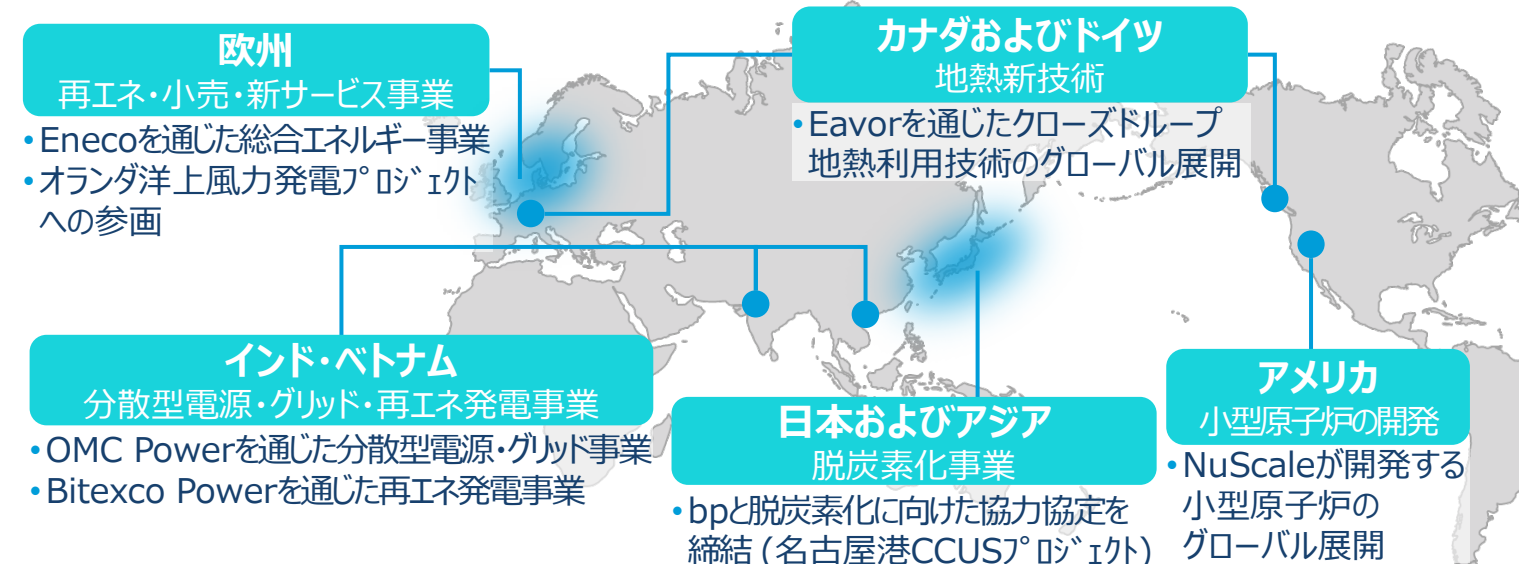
欧州
再エネ・小売・新サービス事業

• Enecoを通じた総合エネルギー事業
• オランダ洋上風力発電プロジェクトへの参画

カナダおよびドイツ
地熱新技術

• Eavorを通じたクローズドループ地熱利用技術のグローバル展開

インド・ベトナム
分散型電源・グリッド・再エネ発電事業

• OMC Powerを通じた分散型電源・グリッド事業
• Bitexco Powerを通じた再エネ発電事業

日本およびアジア
脱炭素化事業

• bpと脱炭素化に向けた協力協定を締結（名古屋港CCUSプロジェクト）

アメリカ
小型原子炉の開発

• NuScaleが開発する小型原子炉のグローバル展開